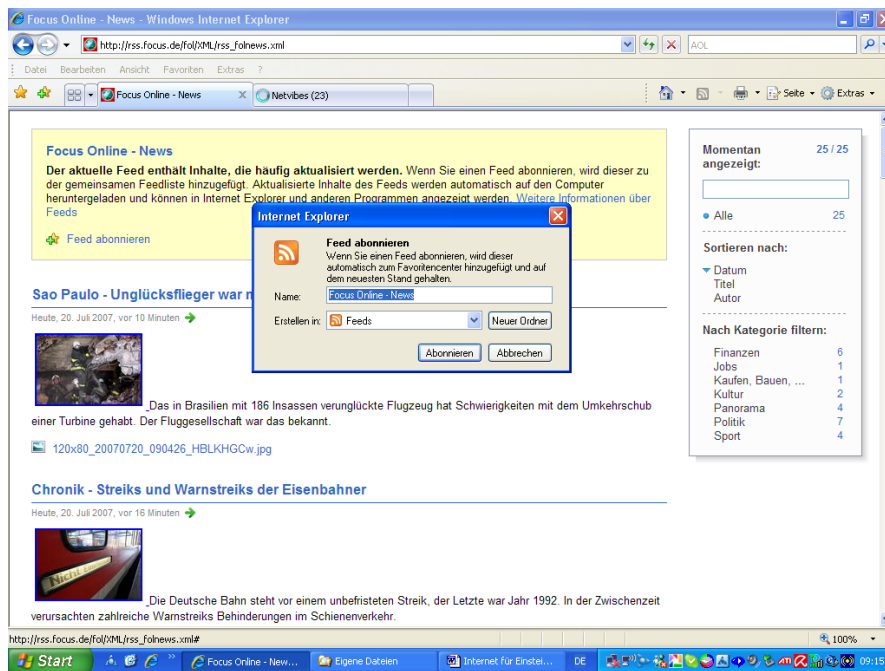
Focus Online - News - Windows Internet Explorer

http://rss.focus.de/fol/XML/rss_folnews.xml

AOL

Datei Bearbeiten Ansicht Favoriten Extras ?

Focus Online - News

Netvibes (23)

Seite ▾ Extras ▾

Focus Online - News

Der aktuelle Feed enthält Inhalte, die häufig aktualisiert werden. Wenn Sie einen Feed abonnieren, wird dieser zu der gemeinsamen Feedliste hinzugefügt. Aktualisierte Inhalte des Feeds werden automatisch auf den Computer heruntergeladen und können in Internet Explorer und anderen Programmen angezeigt werden. Weitere Informationen über Feeds

Feed abonnieren

Internet Explorer

Feed abonnieren

Wenn Sie einen Feed abonnieren, wird dieser automatisch zum Favoritencenter hinzugefügt und auf dem neuesten Stand gehalten.

Name: Focus Online - News

Erstellen in: Feeds

Neuer Ordner

Abonnieren Abbrechen

Sao Paulo - Unglücksflieger war n

Heute, 20. Juli 2007, vor 10 Minuten

Das in Brasilien mit 186 Insassen verunglückte Flugzeug hat Schwierigkeiten mit dem Umkehrschub einer Turbine gehabt. Der Fluggesellschaft war das bekannt.

120x80_20070720_090426_HBLKHGCw.jpg

Chronik - Streiks und Warnstreiks der Eisenbahner

Heute, 20. Juli 2007, vor 16 Minuten

Die Deutsche Bahn steht vor einem unbefristeten Streik, der Letzte war Jahr 1992. In der Zwischenzeit verursachten zahlreiche Warnstreiks Behinderungen im Schienenverkehr.

Momentan angezeigt: 25 / 25

Alle 25

Sortieren nach:

Datum
Titel
Autor

Nach Kategorie filtern:

| Finanzen | 6 |
|---|---|
| Jobs | 1 |
| Kaufen, Bauen, ... | 1 |
| Kultur | 2 |
| Panorama | 4 |
| Politik | 7 |
| Sport | 4 |

http://rss.focus.de/fol/XML/rss_folnews.xml#

100%

Start

Focus Online - New...

Eigene Dateien

Internet für Einstei...

DE

09:15